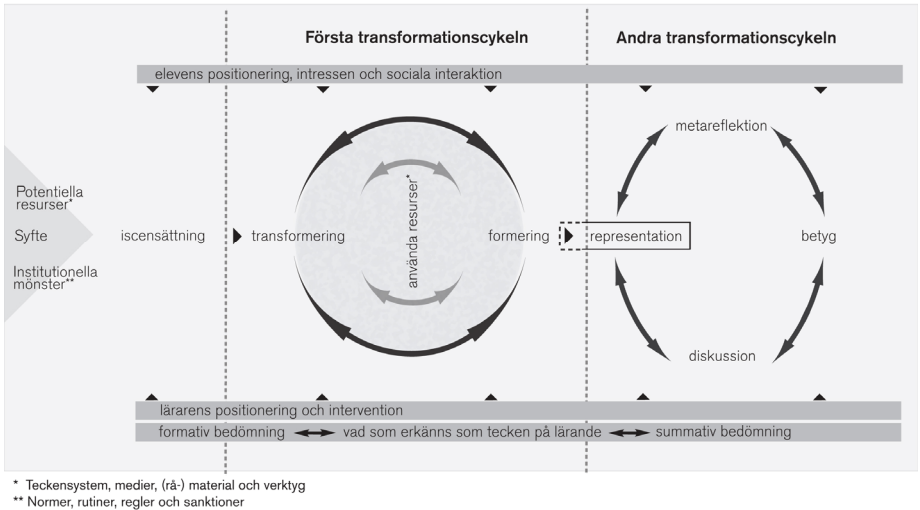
Första transformationscykeln

Andra transformationscykeln

elevens positionering, intressen och sociala interaktion

Potentiella resurser*

Syfte

Institutionella mönster**

iscensättning

transformering

använda resurser*

formering

representation

metareflektion

betyg

diskussion

lärarens positionering och intervention

formativ bedömning ⟷ vad som erkänns som tecken på lärande ⟷ summativ bedömning

* Teckensystem, medier, (rå-) material och verktyg
** Normer, rutiner, regler och sanktioner